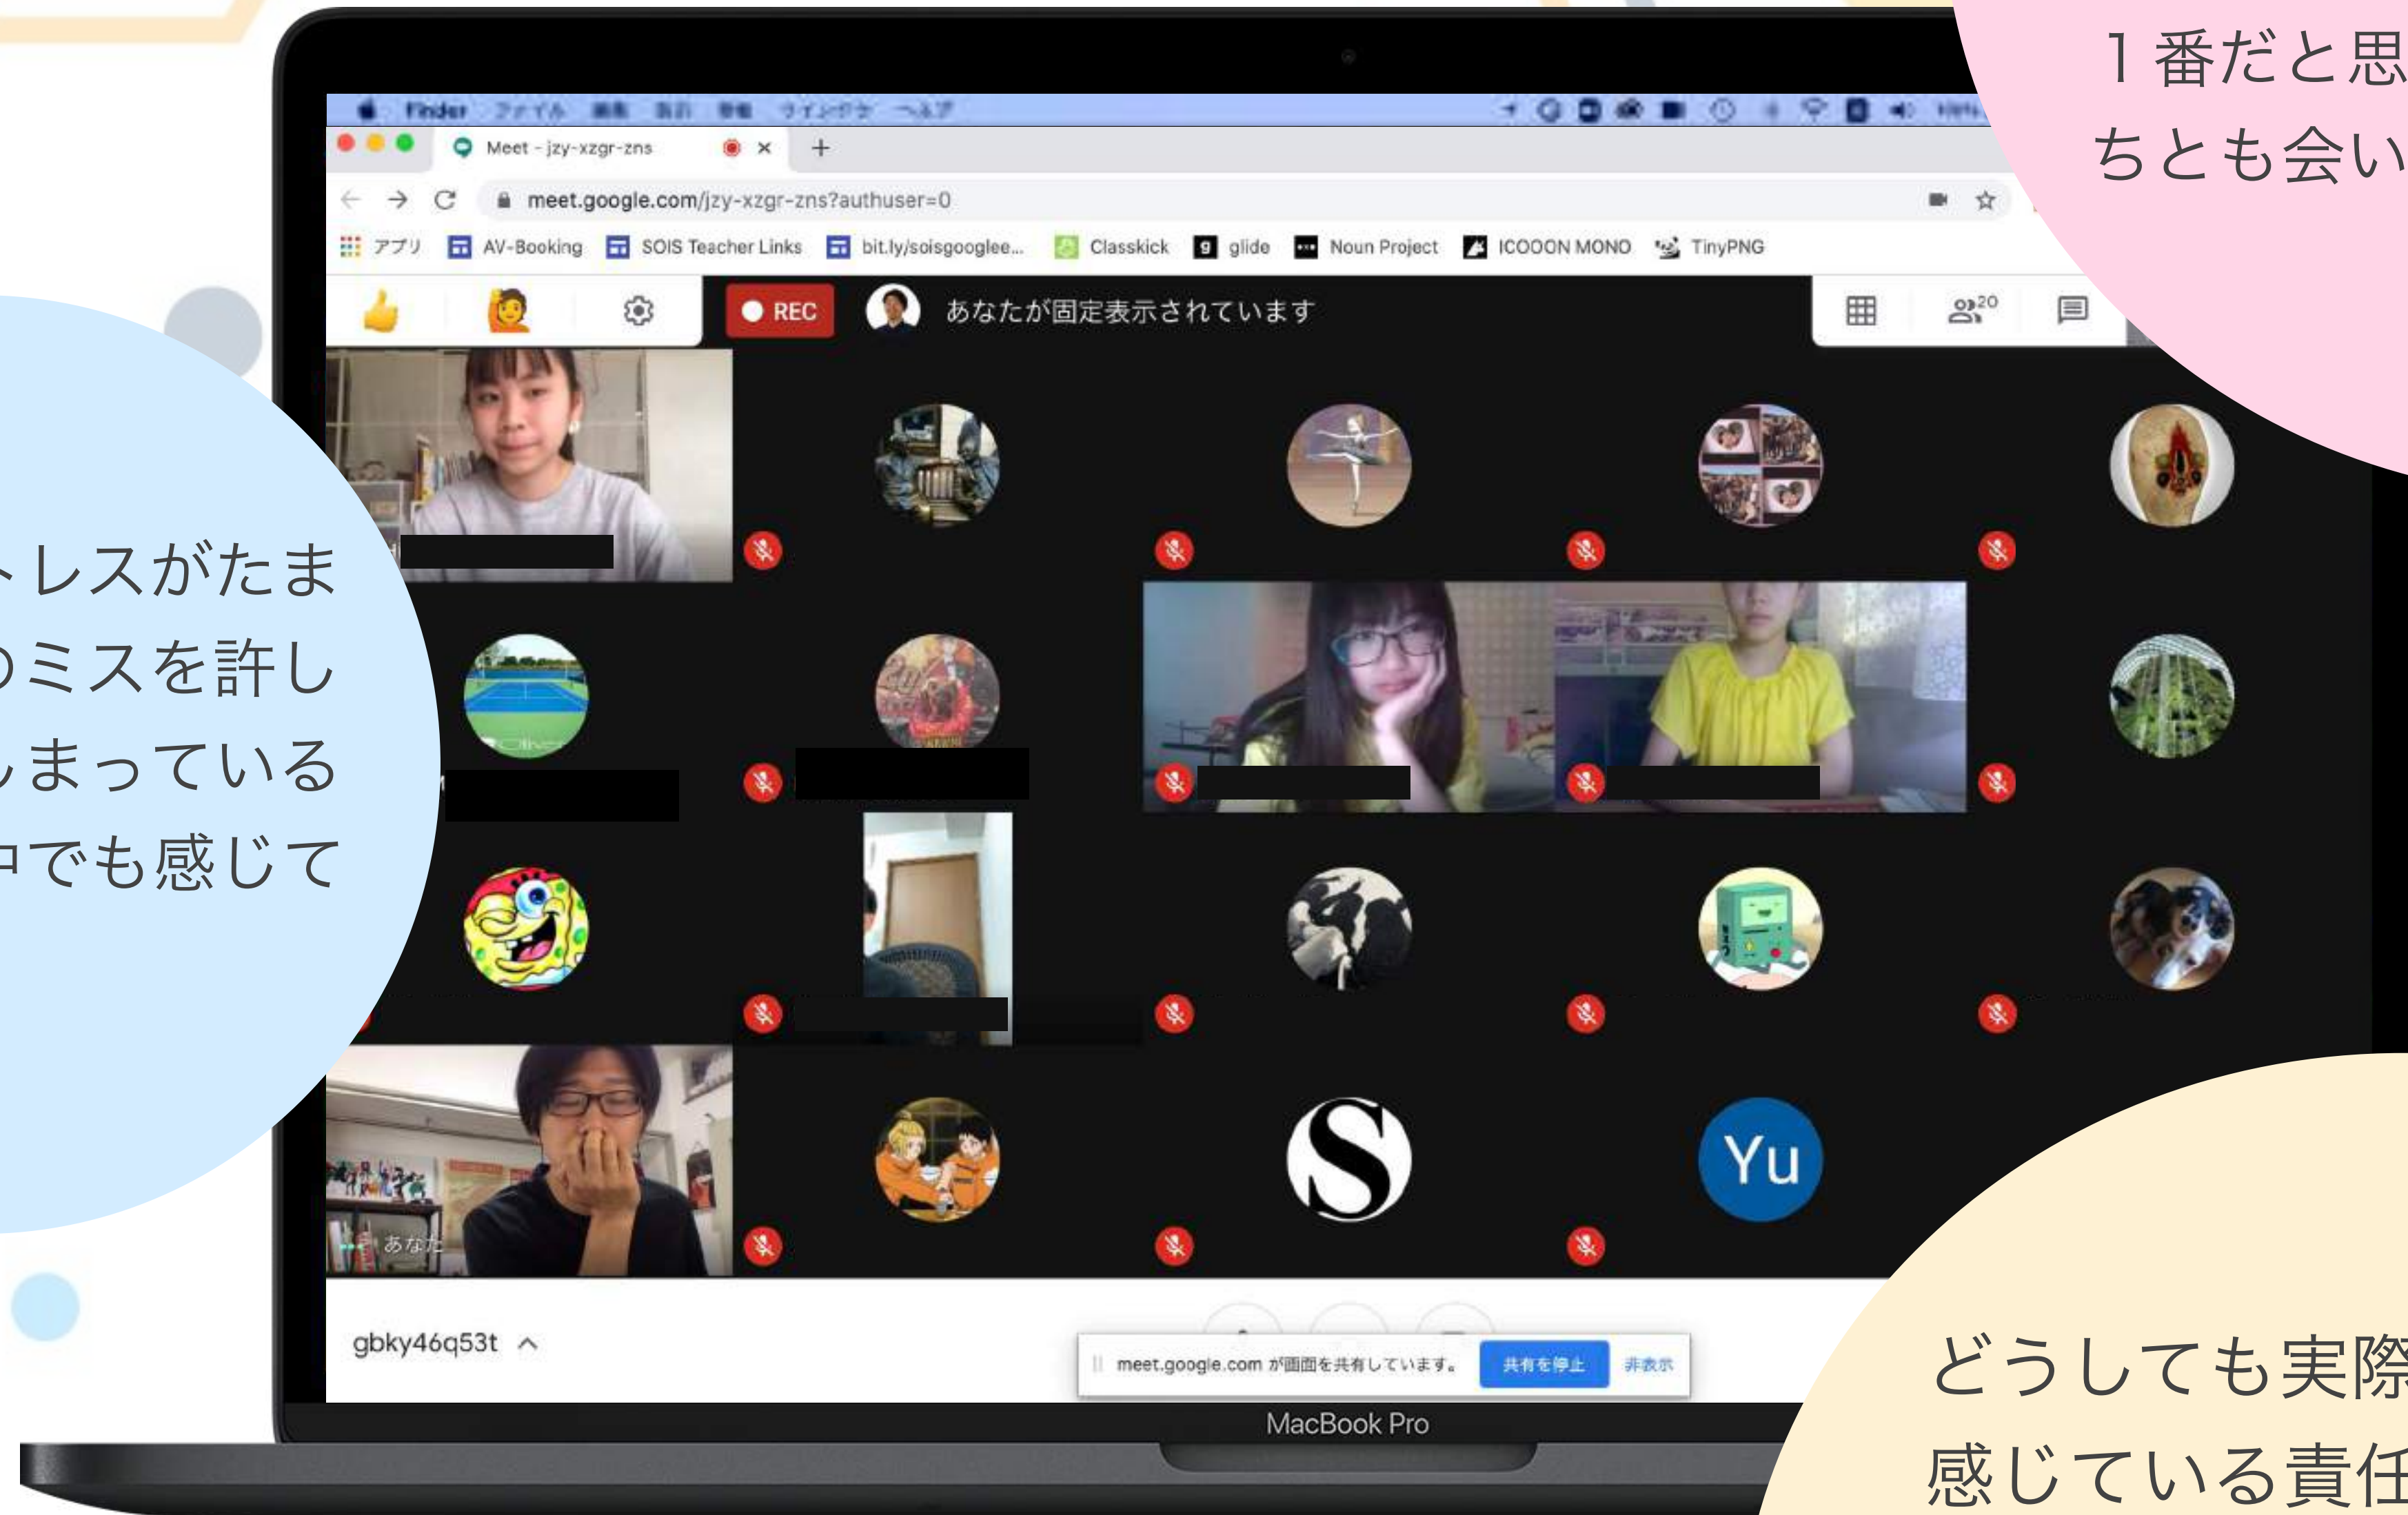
１番だと思
ちとも会い

トレスがたま
のミスを許し
しまっている
中でも感じて

Finder ファイル 編集 表示 移動 ウインドウ ヘルプ

Meet - jzy-xzgr-zns ×

meet.google.com/jzy-xzgr-zns?authuser=0

アプリ AV-Booking SOIS Teacher Links bit.ly/soisgooglee... Classkick glide Noun Project ICOOON MONO TinyPNG

REC あなたが固定表示されています

20

あなた

Yu

gbky46q53t

meet.google.com が画面を共有しています。 共有を停止 非表示

MacBook Pro

どうしても実際
感じている責任